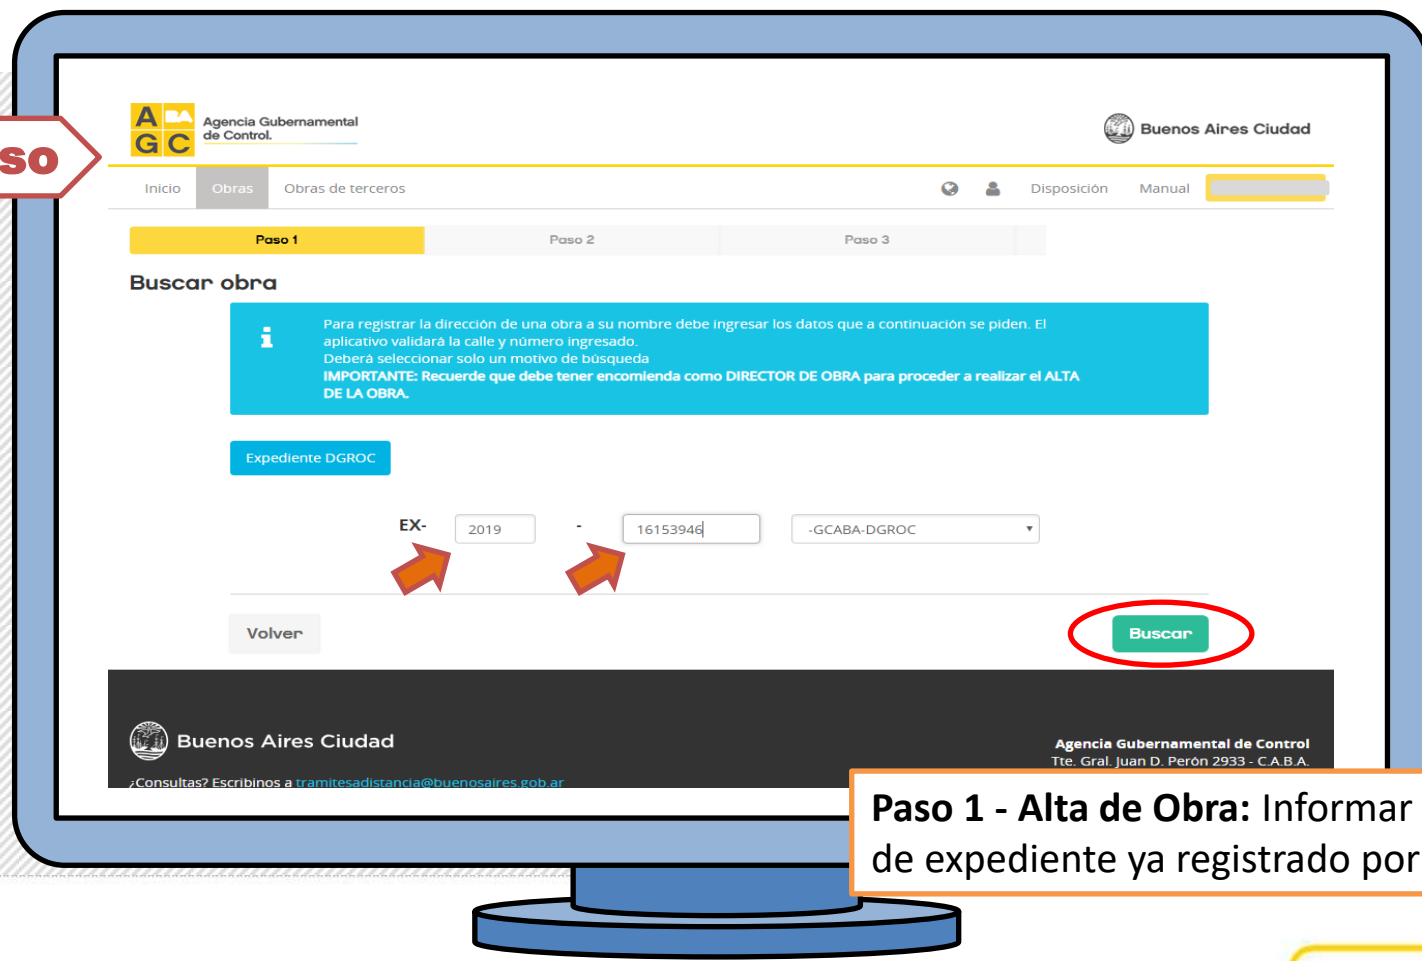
so

A BA G C Agencia Gubernamental de Control.

Buenos Aires Ciudad

Inicio Obras Obras de terceros

Disposición Manual

Paso 1 Paso 2 Paso 3

Buscar obra

Para registrar la dirección de una obra a su nombre debe ingresar los datos que a continuación se piden. El aplicativo validará la calle y número ingresado.
Deberá seleccionar solo un motivo de búsqueda
IMPORTANTE: Recuerde que debe tener encomienda como DIRECTOR DE OBRA para proceder a realizar el ALTA DE LA OBRA.

Expediente DGROC

EX- 2019 - 16153946 -GCABA-DGROC

Volver

Buscar

Buenos Aires Ciudad

¿Consultas? Escribinos a tramitesadistancia@buenosaires.gob.ar

Agencia Gubernamental de Control
Tte. Gral. Juan D. Perón 2933 - C.A.B.A.

Paso 1 - Alta de Obra: Informar de expediente ya registrado por